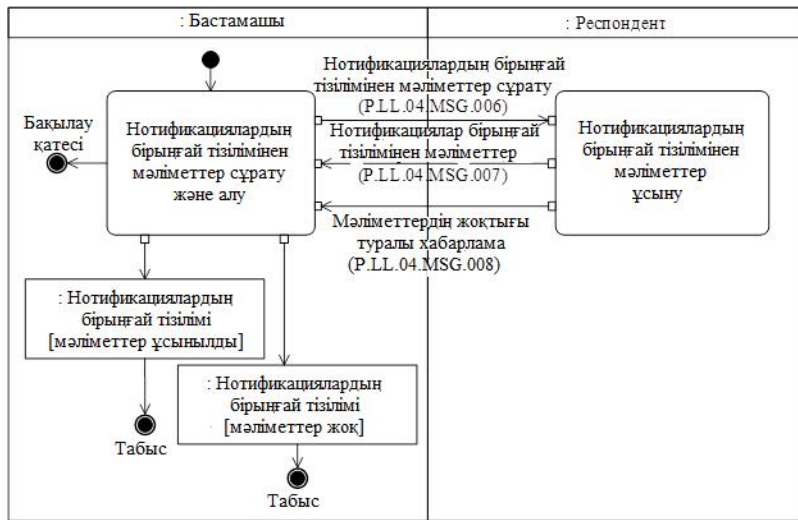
: Бастамашы

: Респондент

Нотификациялардың бірыңғай тізілімінен мәліметтер сұрату (P.LL.04.MSG.006)

Нотификациялар бірыңғай тізілімінен мәліметтер (P.LL.04.MSG.007)

Мәліметтердің жоқтығы туралы хабарлама (P.LL.04.MSG.008)

Бақылау қатесі

Нотификациялардың бірыңғай тізілімінен мәліметтер сұрату және алу

Нотификациялардың бірыңғай тізілімінен мәліметтер ұсыну

: Нотификациялардың бірыңғай тізілімі [мәліметтер ұсынылды]

: Нотификациялардың бірыңғай тізілімі [мәліметтер жоқ]

Табыс

Табыс